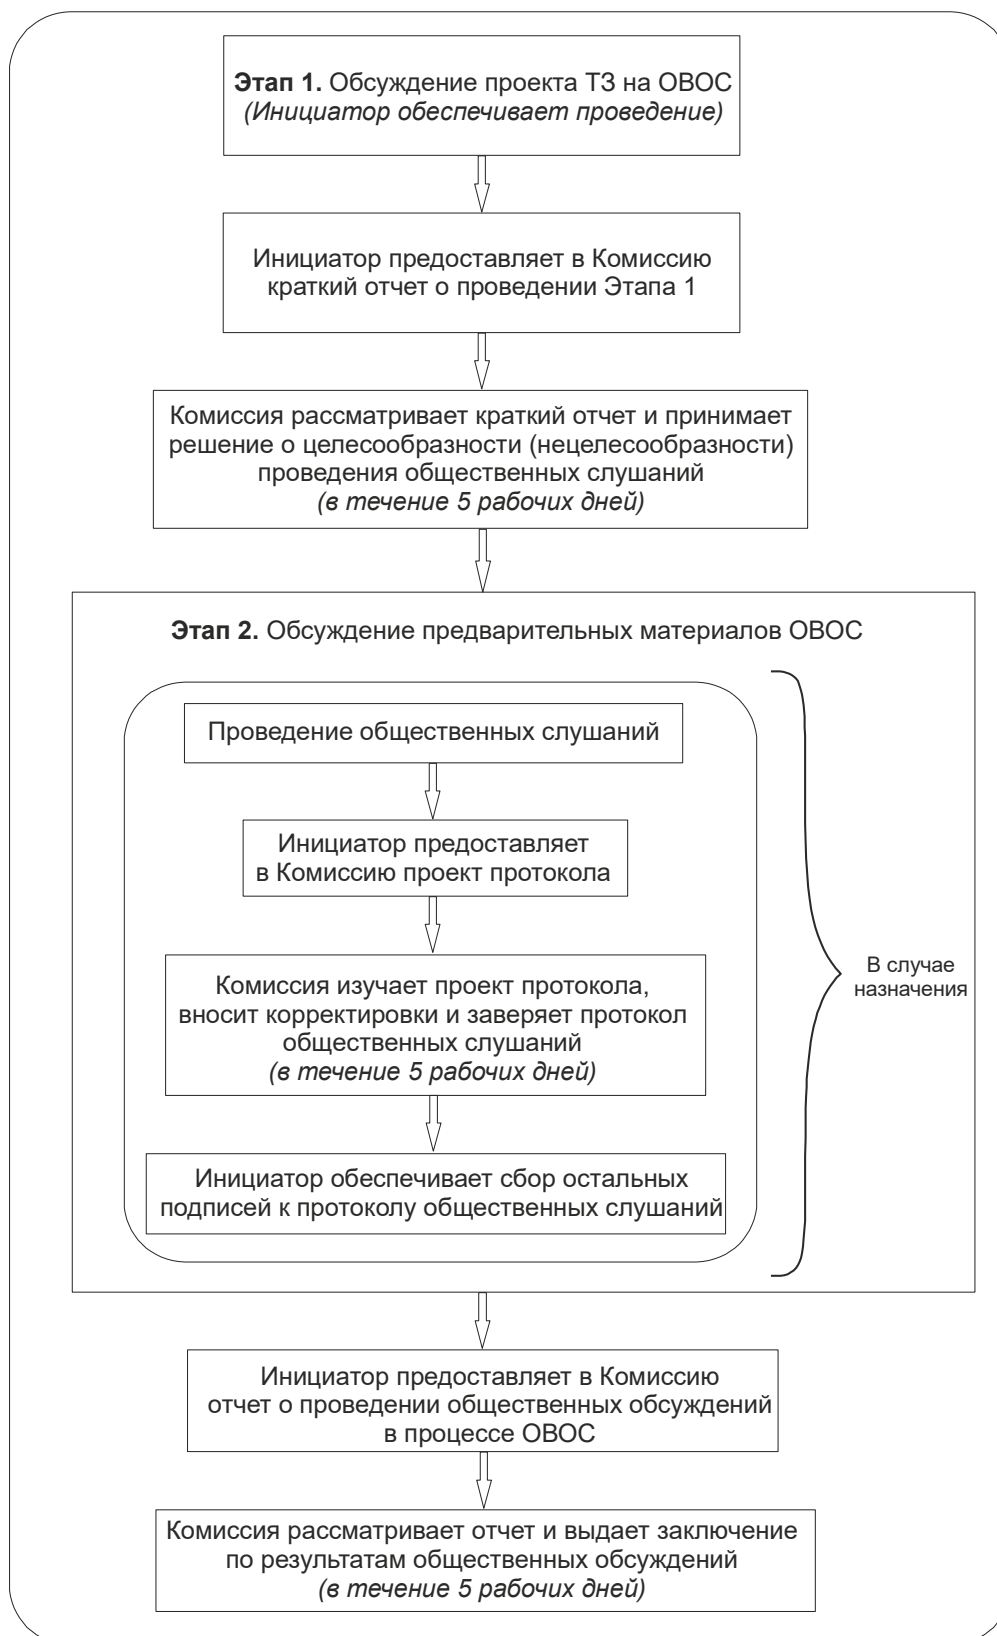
**Этап 1.** Обсуждение проекта ТЗ на ОВОС
*(Инициатор обеспечивает проведение)*

Инициатор предоставляет в Комиссию краткий отчет о проведении Этапа 1

Комиссия рассматривает краткий отчет и принимает решение о целесообразности (нецелесообразности) проведения общественных слушаний
*(в течение 5 рабочих дней)*

**Этап 2.** Обсуждение предварительных материалов ОВОС

Проведение общественных слушаний

Инициатор предоставляет в Комиссию проект протокола

Комиссия изучает проект протокола, вносит корректировки и заверяет протокол общественных слушаний
*(в течение 5 рабочих дней)*

Инициатор обеспечивает сбор остальных подписей к протоколу общественных слушаний

В случае назначения

Инициатор предоставляет в Комиссию отчет о проведении общественных обсуждений в процессе ОВОС

Комиссия рассматривает отчет и выдает заключение по результатам общественных обсуждений
*(в течение 5 рабочих дней)*